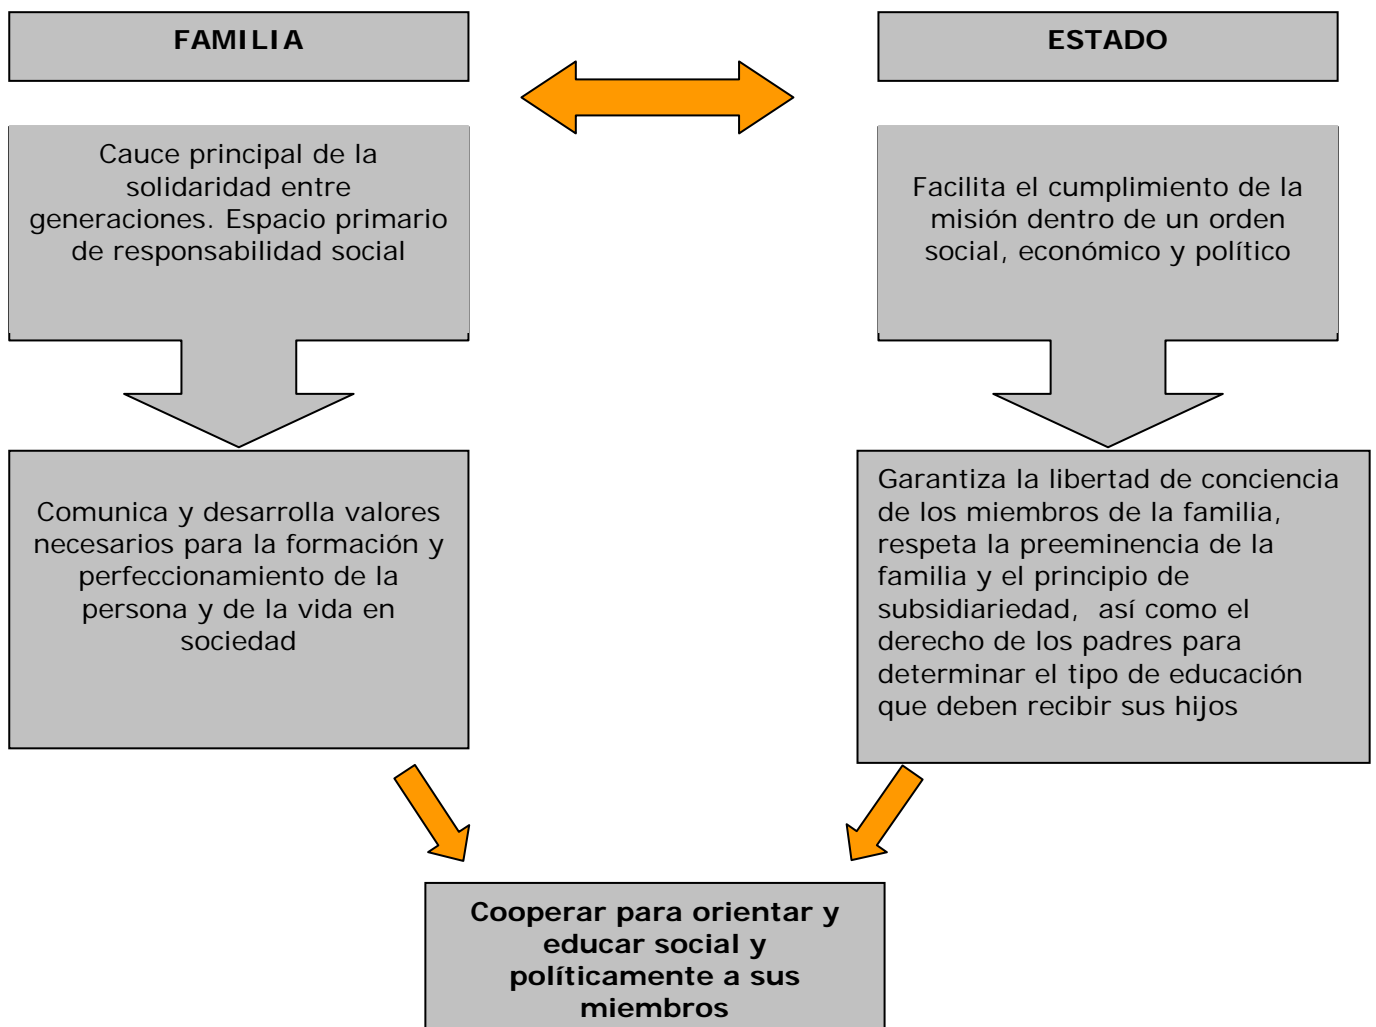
FAMILIA

ESTADO

Cauce principal de la solidaridad entre generaciones. Espacio primario de responsabilidad social

Facilita el cumplimiento de la misión dentro de un orden social, económico y político

Comunica y desarrolla valores necesarios para la formación y perfeccionamiento de la persona y de la vida en sociedad

Garantiza la libertad de conciencia de los miembros de la familia, respeta la preeminencia de la familia y el principio de subsidiariedad, así como el derecho de los padres para determinar el tipo de educación que deben recibir sus hijos

Cooperar para orientar y educar social y políticamente a sus miembros